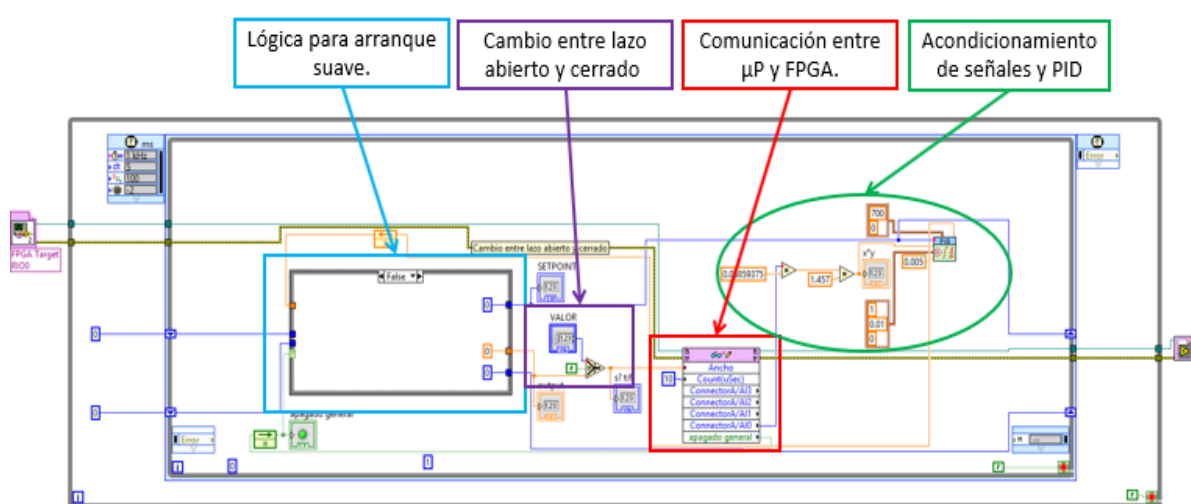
Lógica para arranque suave.

Cambio entre lazo abierto y cerrado

Comunicación entre µP y FPGA.

Acondicionamiento de señales y PID

FPGA Target RIO0

Cambio entre lazo abierto y cerrado

False

SETPOINT

VALOR

apagado general

0.0259375

1.457

x*y

0.005

700

0

1

0.01

0

Ancho

Count(uSec)

ConnectorA/AI1

ConnectorA/AI2

ConnectorA/AI3

ConnectorA/AI0

apagado general

10

0

0

0

0

0

0